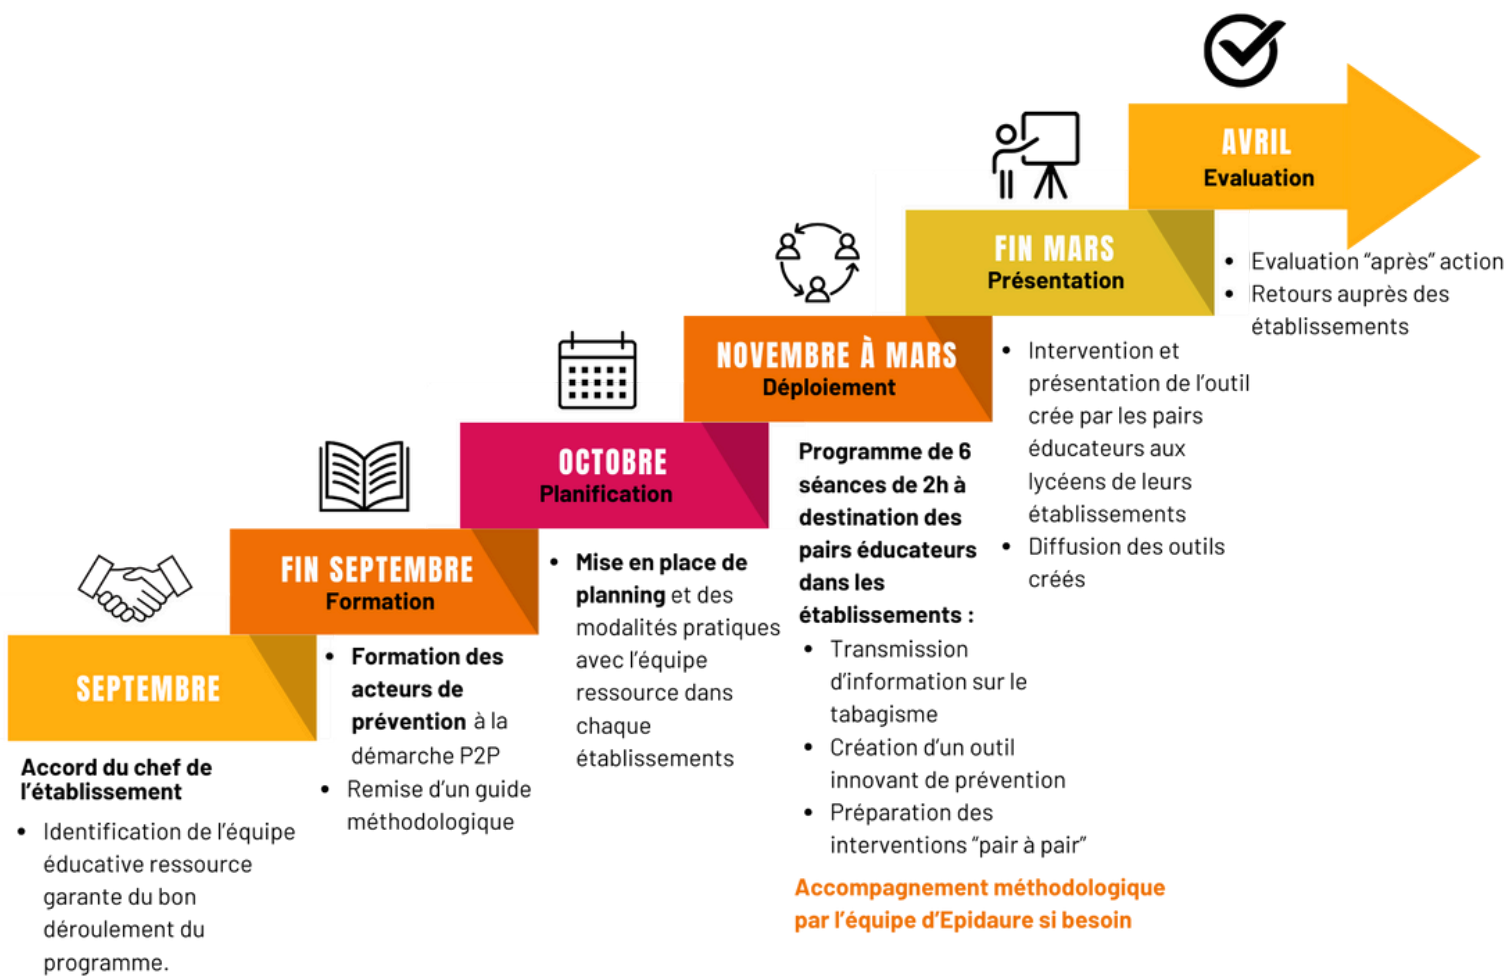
SEPTEMBRE

Accord du chef de l'établissement

- Identification de l'équipe éducative ressource garante du bon déroulement du programme.

FIN SEPTEMBRE
Formation

- Formation des acteurs de prévention à la démarche P2P
- Remise d'un guide méthodologique

OCTOBRE
Planification

- Mise en place de planning et des modalités pratiques avec l'équipe ressource dans chaque établissements

NOVEMBRE À MARS
Déploiement

Programme de 6 séances de 2h à destination des pairs éducateurs dans les établissements :

- Transmission d'information sur le tabagisme
- Création d'un outil innovant de prévention
- Préparation des interventions "pair à pair"

Accompagnement méthodologique par l'équipe d'Epidaure si besoin

FIN MARS
Présentation

- Intervention et présentation de l'outil crée par les pairs éducateurs aux lycéens de leurs établissements
- Diffusion des outils créés

AVRIL
Evaluation

- Evaluation "après" action
- Retours auprès des établissements